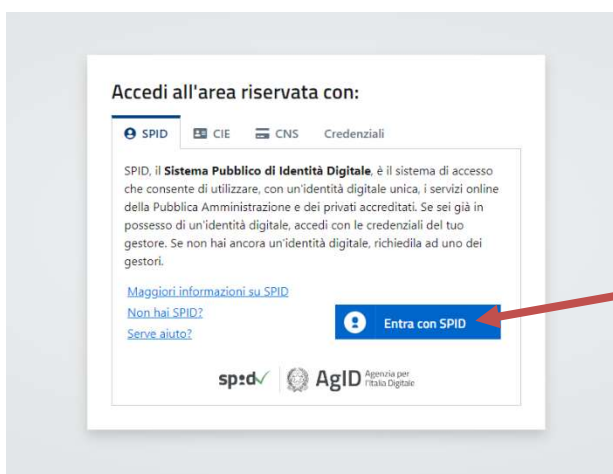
Accedi all'area riservata con:

SPID | CIE | CNS | Credenziali

SPID, il **Sistema Pubblico di Identità Digitale**, è il sistema di accesso che consente di utilizzare, con un'identità digitale unica, i servizi online della Pubblica Amministrazione e dei privati accreditati. Se sei già in possesso di un'identità digitale, accedi con le credenziali del tuo gestore. Se non hai ancora un'identità digitale, richiedila ad uno dei gestori.

Maggiori informazioni su SPID
Non hai SPID?
Serve aiuto?

Entra con SPID

spid AgID Agenzia per l'Italia Digitale